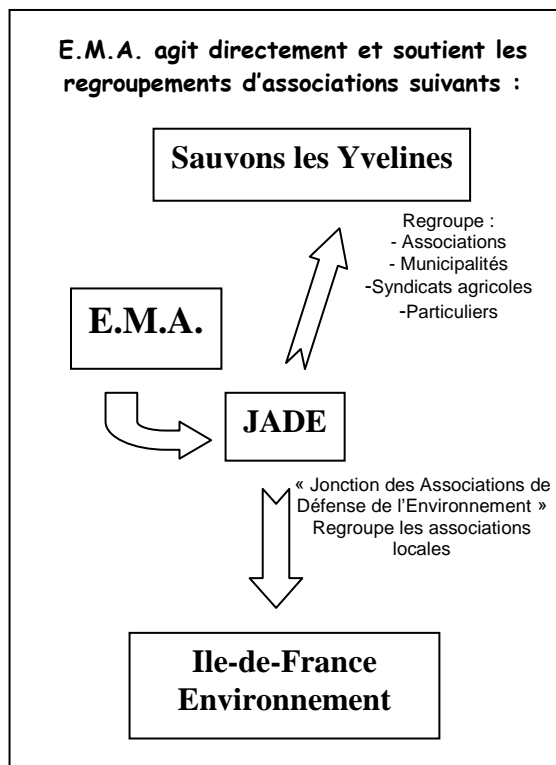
E.M.A. agit directement et soutient les regroupements d'associations suivants :

Sauvons les Yvelines

Regroupe :
- Associations
- Municipalités
-Syndicats agricoles
-Particuliers

E.M.A.

JADE

« Jonction des Associations de Défense de l'Environnement »
Regroupe les associations locales

Ile-de-France Environnement